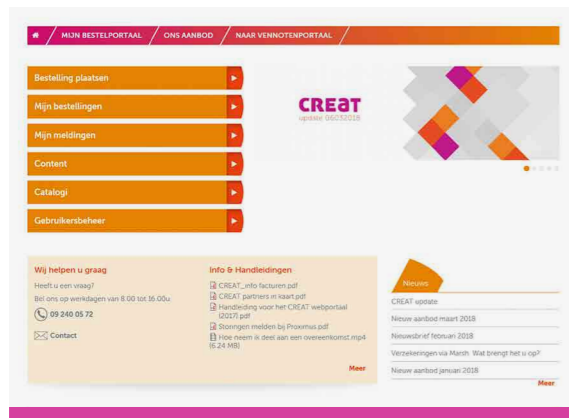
MIJN BESTELPORTAAL / ONS AANBOD / NAAR VENNOOTENPORTAAL

Bestelling plaatsen

Mijn bestellingen

Mijn meldingen

Content

Catalogi

Gebruikersbeheer

CREaT
update 08/03/2018

Wij helpen u graag

Heeft u een vraag?

Bel ons op werkdagen van 8.00 tot 16.00u

09 240 05 72

Contact

Info & Handleidingen

CREAT_info facturen.pdf

CREAT partners in kaart.pdf

Handleiding voor het CREAT webportaal (2017).pdf

Storingen melden bij Proximus.pdf

Hoe neem ik deel aan een overeenkomst.mp4 (6.24 MB)

Meer

Nieuws

CREAT update

Nieuw aanbod maart 2018

Nieuwsbrief februari 2018

Verzekeringen via Marsh. Wat brengt het u op?

Nieuw aanbod januari 2018

Meer